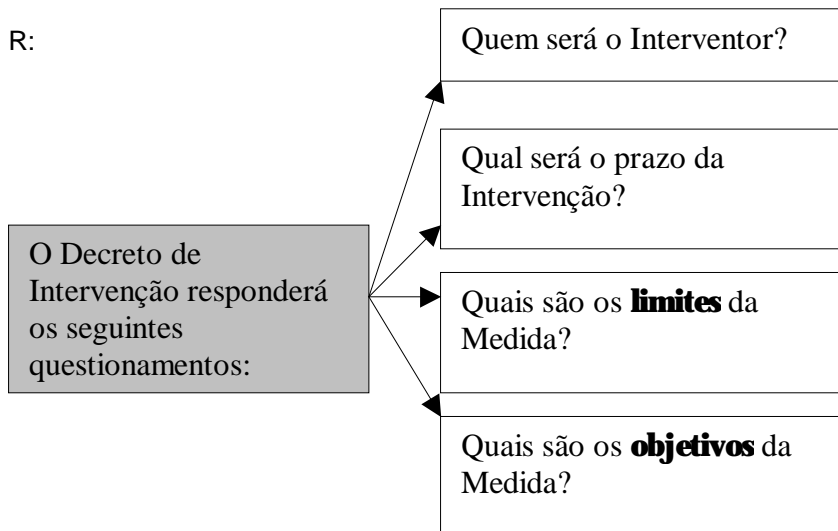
R:

O Decreto de Intervenção responderá os seguintes questionamentos:

Quem será o Interventor?

Qual será o prazo da Intervenção?

Quais são os **limites** da Medida?

Quais são os **objetivos** da Medida?